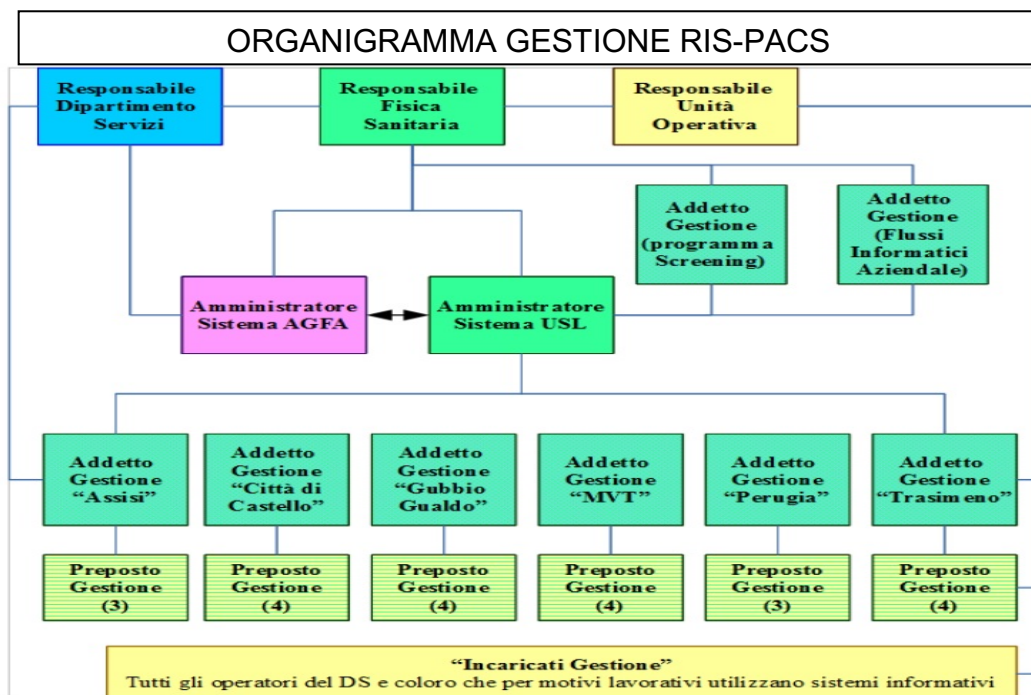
ORGANIGRAMMA GESTIONE RIS-PACS

Responsabile Dipartimento Servizi

Responsabile Fisica Sanitaria

Responsabile Unità Operativa

Addetto Gestione (programma Screening)

Addetto Gestione (Flussi Informatici Aziendale)

Amministratore Sistema AGFA

Amministratore Sistema USL

Addetto Gestione "Assisi"

Addetto Gestione "Città di Castello"

Addetto Gestione "Gubbio Gualdo"

Addetto Gestione "MVT"

Addetto Gestione "Perugia"

Addetto Gestione "Trasimeno"

Preposto Gestione (3)

Preposto Gestione (4)

Preposto Gestione (4)

Preposto Gestione (4)

Preposto Gestione (3)

Preposto Gestione (4)

"Incaricati Gestione"
Tutti gli operatori del DS e coloro che per motivi lavorativi utilizzano sistemi informativi